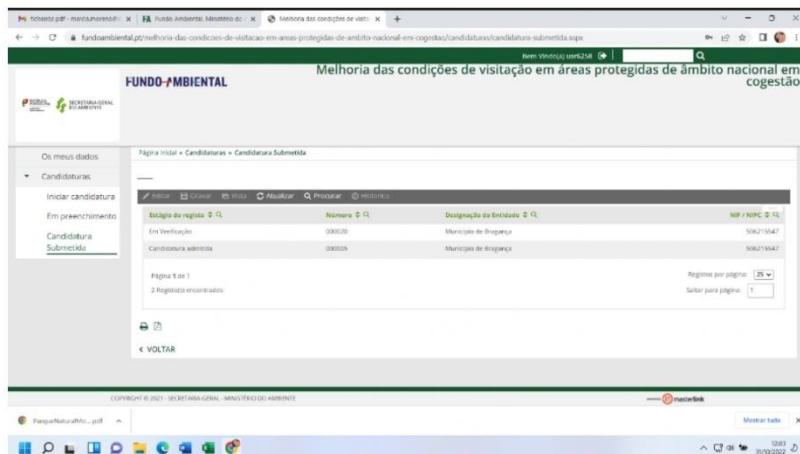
M ficheiro pdf - maria.moreno@ × FA Fundo Ambiental, Ministério do × Melhoria das condições de visita × +

fundoambiental.pt/melhoria-das-condicoes-de-visitacao-em-areas-protegidas-de-ambito-nacional-em-cogestao/candidaturas/candidatura-submetida.aspx

Bem Vindo(a) user6258

FUNDO AMBIENTAL

Melhoria das condições de visitação em áreas protegidas de âmbito nacional em cogestão

SECRETARIA-GERAL DO AMBIENTE

Os meus dados

Candidaturas

Iniciar candidatura

Em preenchimento

Candidatura Submetida

Página Inicial » Candidaturas » Candidatura Submetida

Editar Gravar Vista Atualizar Procurar Histórico

| Estágio do registo | Número | Designação da Entidade | NIF / NIPC |
|---|---|---|---|
| Em Verificação | 000020 | Municipio de Bragança | 506215547 |
| Candidatura admitida | 000005 | Municipio de Bragança | 506215547 |

Página 1 de 1

2 Registo(s) encontrados

Registos por página: 25

Saltar para página: 1

< VOLTAR

COPYRIGHT © 2021 - SECRETARIA-GERAL - MINISTÉRIO DO AMBIENTE

masterlink

ParqueNaturalMo....pdf

Mostrar tudo

12:03
31/03/2022